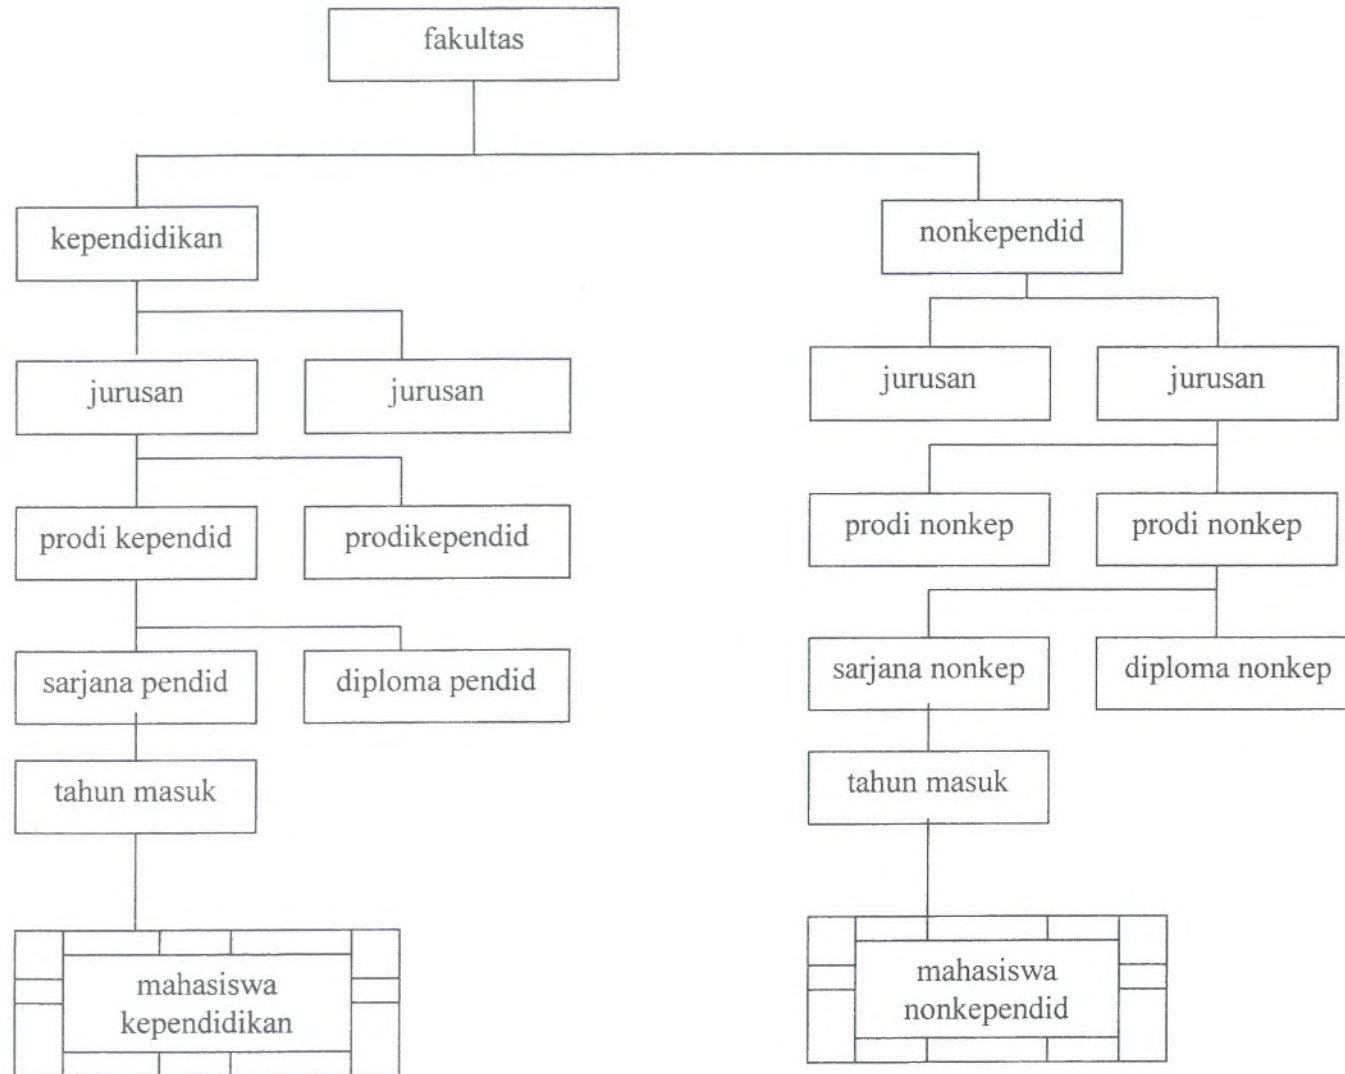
fakultas

kependidikan

nonkependid

jurusan

jurusan

jurusan

jurusan

prodi kependid

prodikependid

prodi nonkep

prodi nonkep

sarjana pendid

diploma pendid

sarjana nonkep

diploma nonkep

tahun masuk

tahun masuk

mahasiswa kependidikan

mahasiswa nonkependid